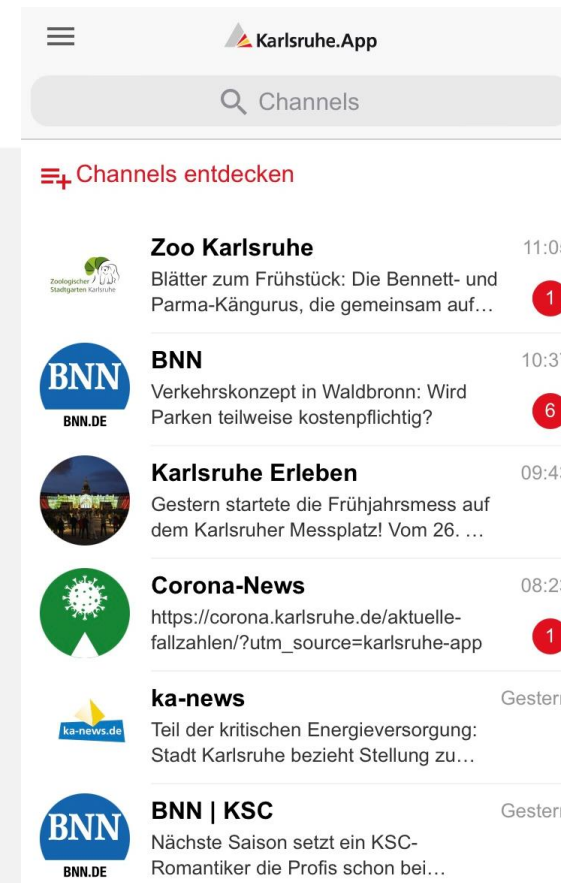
Karlsruhe.App

Channels

Channels entdecken

Zoologischer Stadtgarten Karlsruhe

Zoo Karlsruhe
11:0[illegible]
Blätter zum Frühstück: Die Bennett- und Parma-Kängurus, die gemeinsam auf…
1

BNN
BNN.DE

BNN
10:3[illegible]
Verkehrskonzept in Waldbronn: Wird Parken teilweise kostenpflichtig?
6

Karlsruhe Erleben
09:4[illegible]
Gestern startete die Frühjahrsmess auf dem Karlsruher Messplatz! Vom 26. …

Corona-News
08:2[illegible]
https://corona.karlsruhe.de/aktuelle-fallzahlen/?utm_source=karlsruhe-app
1

ka-news.de

ka-news
Gester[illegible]
Teil der kritischen Energieversorgung: Stadt Karlsruhe bezieht Stellung zu…

BNN
BNN.DE

BNN | KSC
Gester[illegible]
Nächste Saison setzt ein KSC-Romantiker die Profis schon bei…